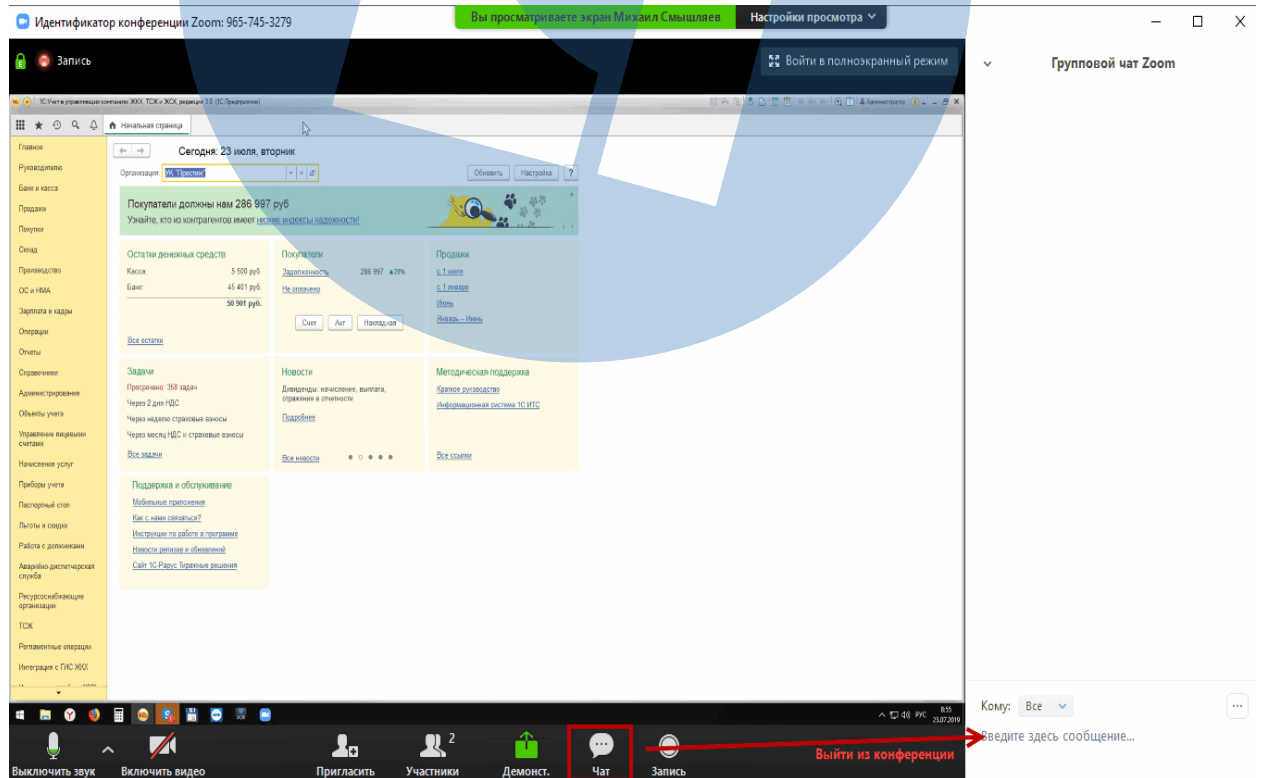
Идентификатор конференции Zoom: 965-745-3279

Вы просматриваете экран Михаил Смышляев

Настройки просмотра

Запись

Войти в полноэкранный режим

Групповой чат Zoom

1С:Учет в управляющих компаниях ЖКХ, ТСЖ и ЖСК, редакция 3.0 (1С:Предприятие)

Начальная страница

Главное
Руководителю
Банк и касса
Продажи
Покупки
Склад
Производство
ОС и НМА
Зарплата и кадры
Операции
Отчеты
Справочники
Администрирование
Объекты учета
Управление лицевыми счетами
Начисление услуг
Приборы учета
Паспортный стол
Льготы и скидки
Работа с должниками
Аварийно-диспетчерская служба
Ресурсоснабжающие организации
ТСЖ
Регламентные операции
Интеграция с ГИС ЖКХ

Сегодня: 23 июля, вторник

Организация: УК "Престиж"

Обновить
Настройка
?

Покупатели должны нам 286 997 руб
Узнайте, кто из контрагентов имеет низкие индексы надежности!

Остатки денежных средств
Касса: 5 500 руб.
Банк: 45 401 руб.
50 901 руб.
Все остатки

Покупатели
Задолженность 286 997 ▲28%
Не оплачено
Счет
Акт
Накладная

Продажи
с 1 июля
с 1 января
Июнь
Январь – Июнь

Задачи
Просрочено: 358 задач
Через 2 дня НДС
Через неделю страховые взносы
Через месяц НДС и страховые взносы
Все задачи

Новости
Дивиденды: начисление, выплата, отражение в отчетности
Подробнее
Все новости

Методическая поддержка
Краткое руководство
Информационная система 1С:ИТС
Все ссылки

Поддержка и обслуживание
Мобильные приложения
Как с нами связаться?
Инструкции по работе в программе
Новости релизов и обновлений
Сайт 1С-Рарус Тиражные решения

РУС 8:55 23.07.2019

Кому: Все
Введите здесь сообщение...

Выключить звук
Включить видео
Пригласить
Участники 2
Демонст.
Чат
Запись
Выйти из конференции